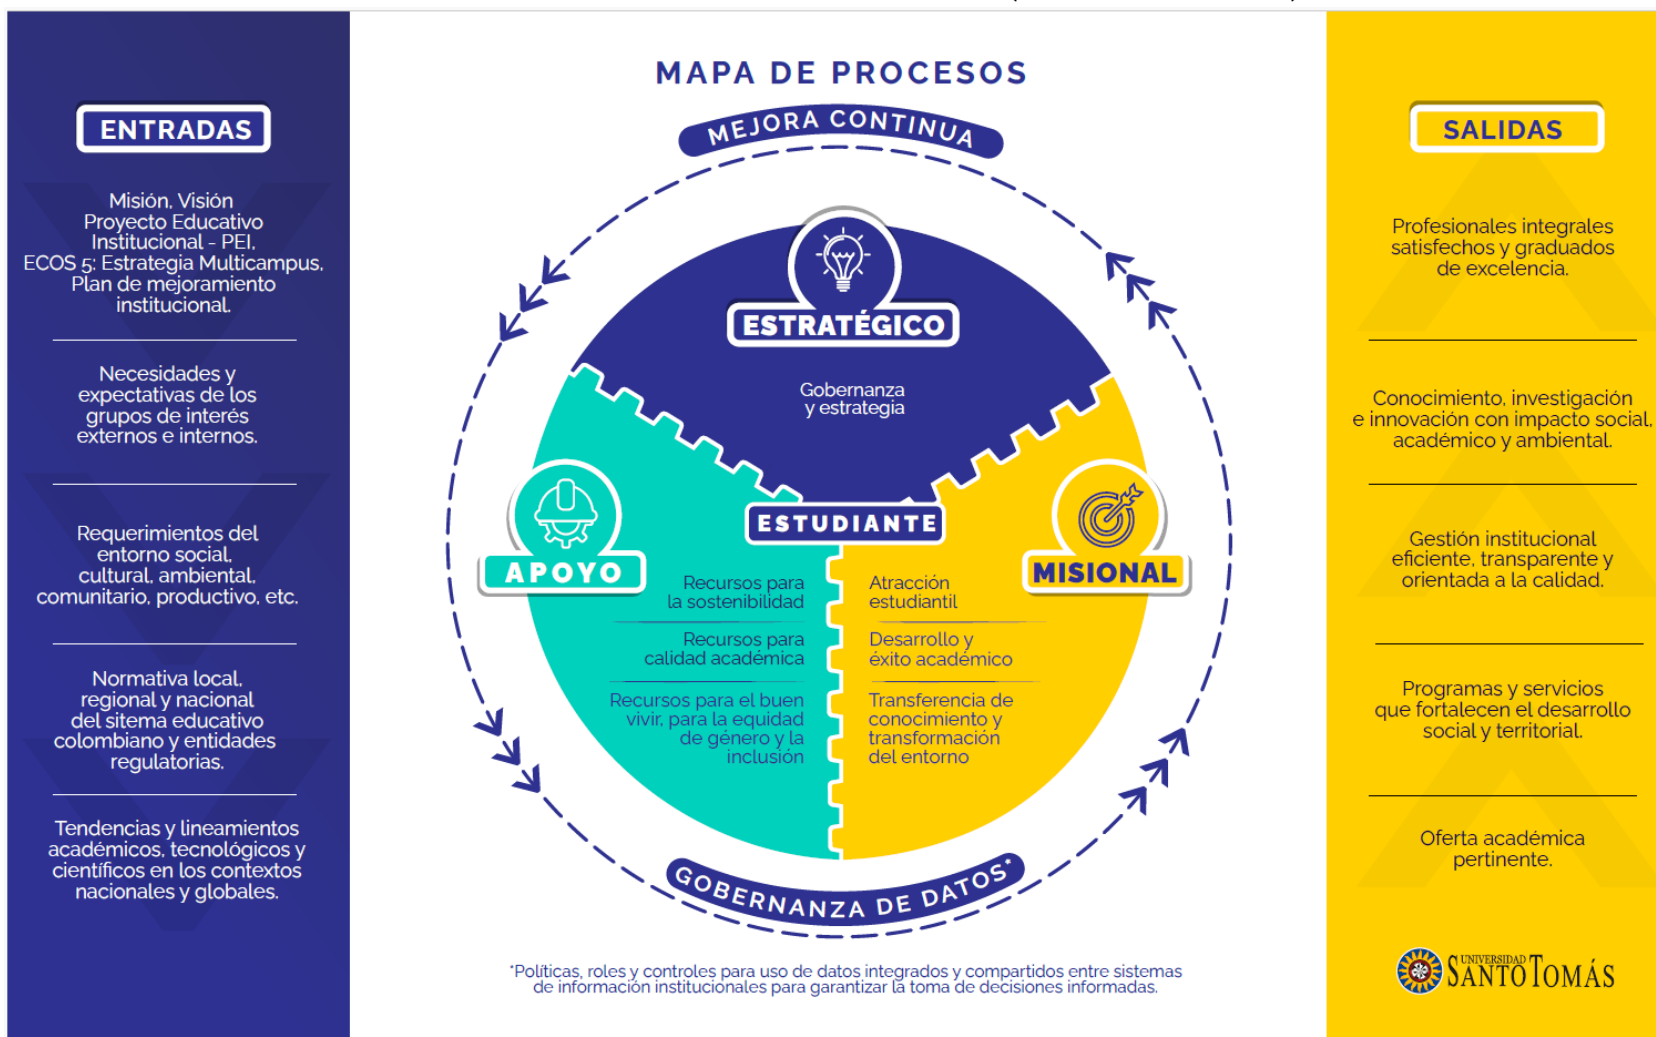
ENTRADAS

Misión, Visión Proyecto Educativo Institucional - PEI, ECOS 5: Estrategia Multicampus, Plan de mejoramiento institucional.

Necesidades y expectativas de los grupos de interés externos e internos.

Requerimientos del entorno social, cultural, ambiental, comunitario, productivo, etc.

Normativa local, regional y nacional del sitema educativo colombiano y entidades regulatorias.

Tendencias y lineamientos académicos, tecnológicos y científicos en los contextos nacionales y globales.

MAPA DE PROCESOS

MEJORA CONTINUA

ESTRATÉGICO

Gobernanza y estrategia

ESTUDIANTE

APOYO

Recursos para la sostenibilidad

Recursos para calidad académica

Recursos para el buen vivir, para la equidad de género y la inclusión

MISIONAL

Atracción estudiantil

Desarrollo y éxito académico

Transferencia de conocimiento y transformación del entorno

GOBERNANZA DE DATOS*

*Políticas, roles y controles para uso de datos integrados y compartidos entre sistemas de información institucionales para garantizar la toma de decisiones informadas.

SALIDAS

Profesionales integrales satisfechos y graduados de excelencia.

Conocimiento, investigación e innovación con impacto social, académico y ambiental.

Gestión institucional eficiente, transparente y orientada a la calidad.

Programas y servicios que fortalecen el desarrollo social y territorial.

Oferta académica pertinente.

UNIVERSIDAD SANTO TOMÁS